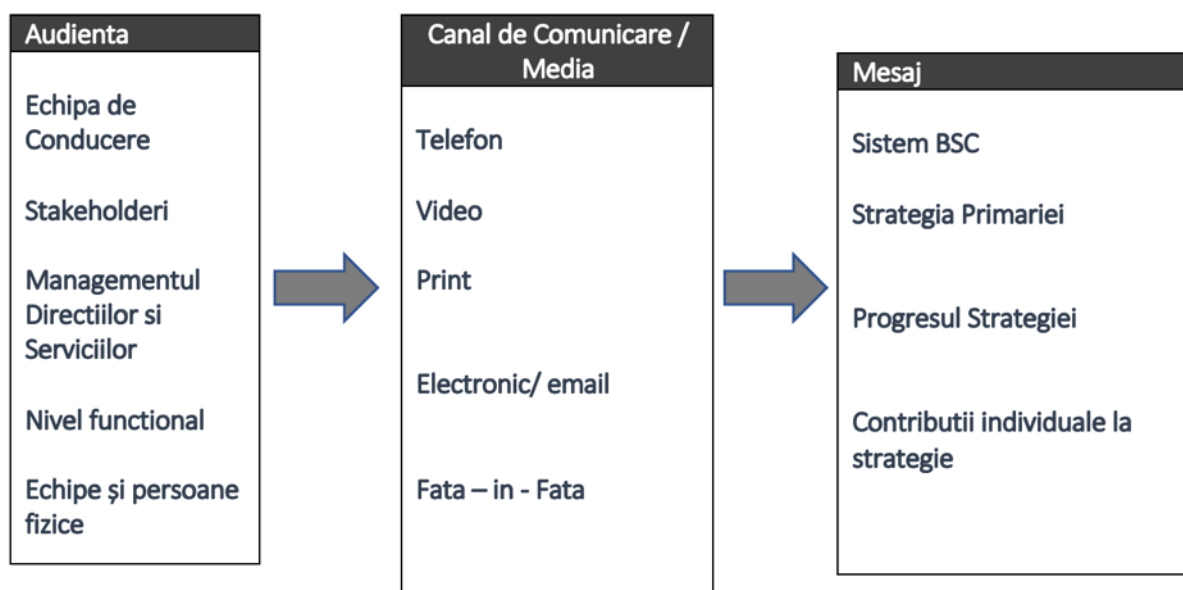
Audienta

Echipa de Conducere

Stakeholderi

Managementul Directiilor si Serviciilor

Nivel functional

Echipe și persoane fizice

Canal de Comunicare / Media

Telefon

Video

Print

Electronic/ email

Fata – in - Fata

Mesaj

Sistem BSC

Strategia Primariei

Progresul Strategiei

Contributii individuale la strategie